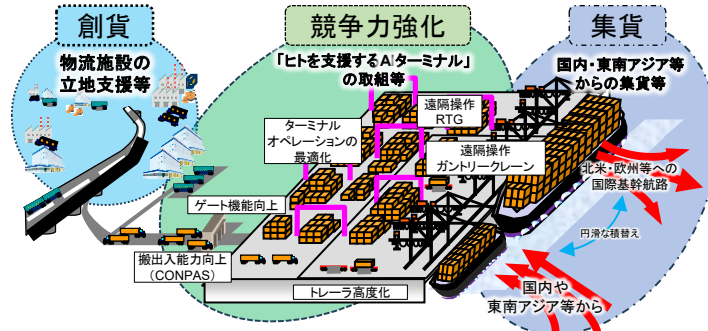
創貨

物流施設の立地支援等

競争力強化

「ヒトを支援するAIターミナル」の取組等

集貨

国内・東南アジア等からの集貨等

遠隔操作 RTG

ターミナルオペレーションの最適化

遠隔操作ガントリークレーン

ゲート機能向上

北米・欧州等への国際基幹航路

円滑な積替え

搬出入能力向上（CONPAS）

国内や東南アジア等から

トレーラ高度化